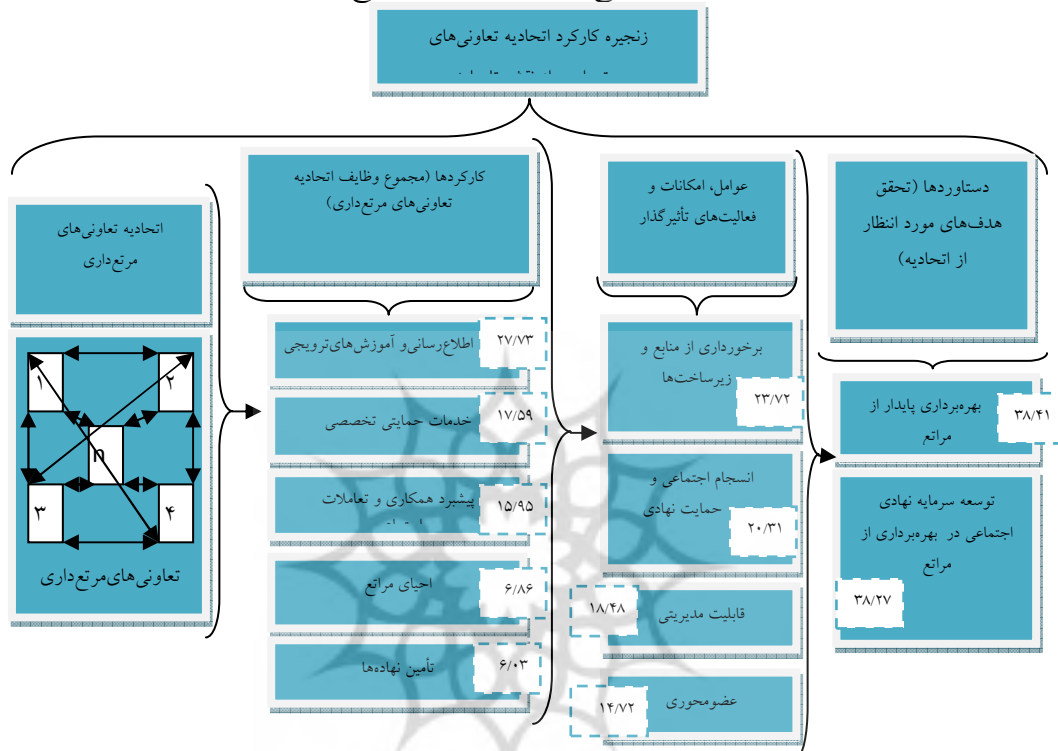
زنجیره کارکرد اتحادیه تعاونی‌های
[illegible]

دستاوردها (تحقق هدف‌های مورد انتظار از اتحادیه)

عوامل، امکانات و فعالیت‌های تأثیرگذار

کارکردها (مجموع وظایف اتحادیه تعاونی‌های مرتع‌داری)

اتحادیه تعاونی‌های مرتع‌داری

بهره‌برداری پایدار از مراتع
۳۸/۴۱

توسعه سرمایه نهادی اجتماعی در بهره‌برداری از مراتع
۳۸/۲۷

برخورداری از منابع و زیرساخت‌ها
۲۳/۷۲

انسجام اجتماعی و حمایت نهادی
۲۰/۳۱

قابلیت مدیریتی
۱۸/۴۸

عضومحوری
۱۴/۷۲

اطلاع‌رسانی‌و آموزش‌های‌ترویجی
۲۷/۷۳

خدمات حمایتی تخصصی
۱۷/۵۹

پیشبرد همکاری و تعاملات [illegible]
۱۵/۹۵

احیای مراتع
۶/۸۶

تأمین نهاده‌ها
۶/۰۳

۱
۲
n
۳
۴
تعاونی‌های‌مرتع‌داری